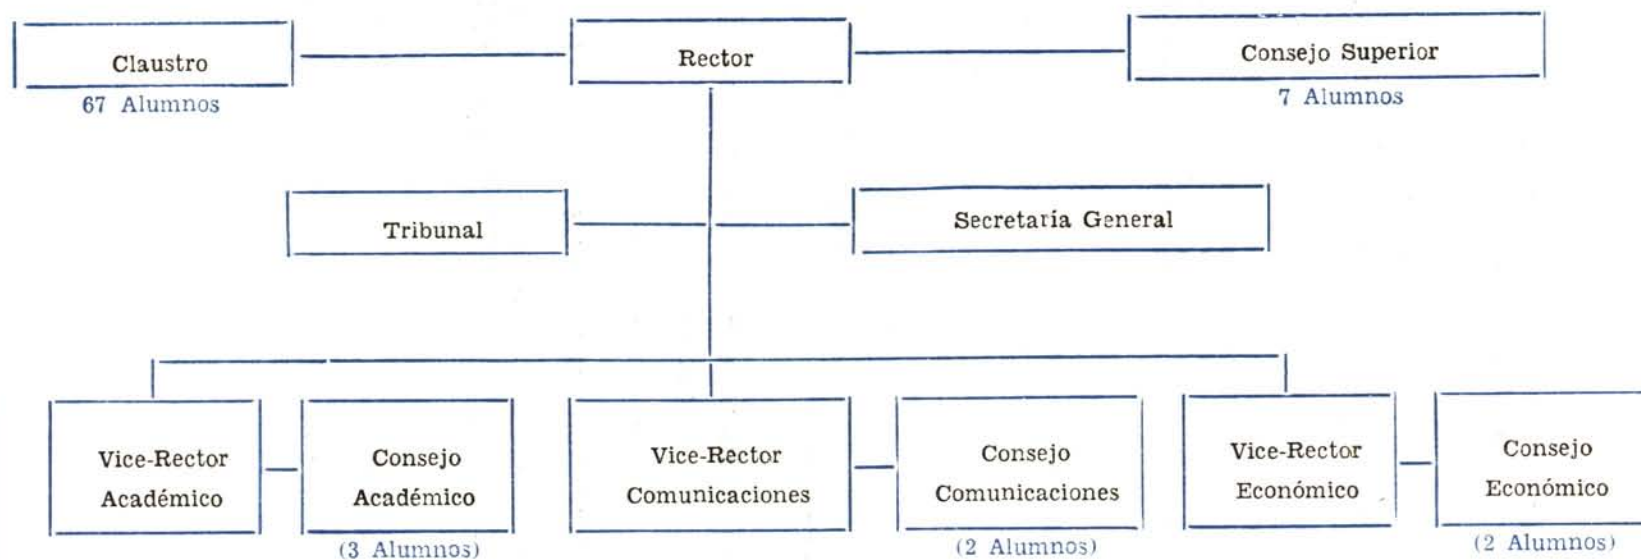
Claustro
67 Alumnos

Rector

Consejo Superior
7 Alumnos

Tribunal

Secretaria General

Vice-Rector Académico

Consejo Académico
(3 Alumnos)

Vice-Rector Comunicaciones

Consejo Comunicaciones
(2 Alumnos)

Vice-Rector Económico

Consejo Económico
(2 Alumnos)